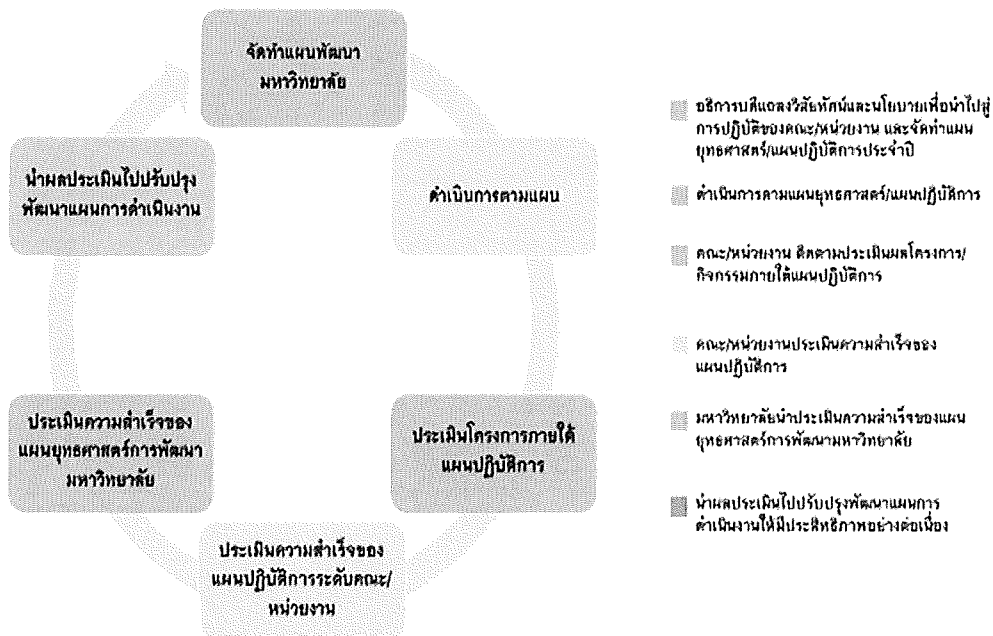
จัดทำแผนพัฒนา มหาวิทยาลัย

ดำเนินการตามแผน

ประเมินโครงการภายใต้ แผนปฏิบัติการ

ประเมินความสำเร็จของ แผนปฏิบัติการระดับคณะ/ หน่วยงาน

ประเมินความสำเร็จของ แผนยุทธศาสตร์การพัฒนา มหาวิทยาลัย

นำผลประเมินไปปรับปรุง พัฒนาแผนการดำเนินงาน

อธิการบดีแถลงวิสัยทัศน์และนโยบายเพื่อนำไปสู่การปฏิบัติของคณะ/หน่วยงาน และจัดทำแผนยุทธศาสตร์/แผนปฏิบัติการประจำปี

ดำเนินการตามแผนยุทธศาสตร์/แผนปฏิบัติการ

คณะ/หน่วยงาน ติดตามประเมินผลโครงการ/กิจกรรมภายใต้แผนปฏิบัติการ

คณะ/หน่วยงานประเมินความสำเร็จของแผนปฏิบัติการ

มหาวิทยาลัยนำประเมินความสำเร็จของแผนยุทธศาสตร์การพัฒนามหาวิทยาลัย

นำผลประเมินไปปรับปรุงพัฒนาแผนการดำเนินงานให้มีประสิทธิภาพอย่างต่อเนื่อง